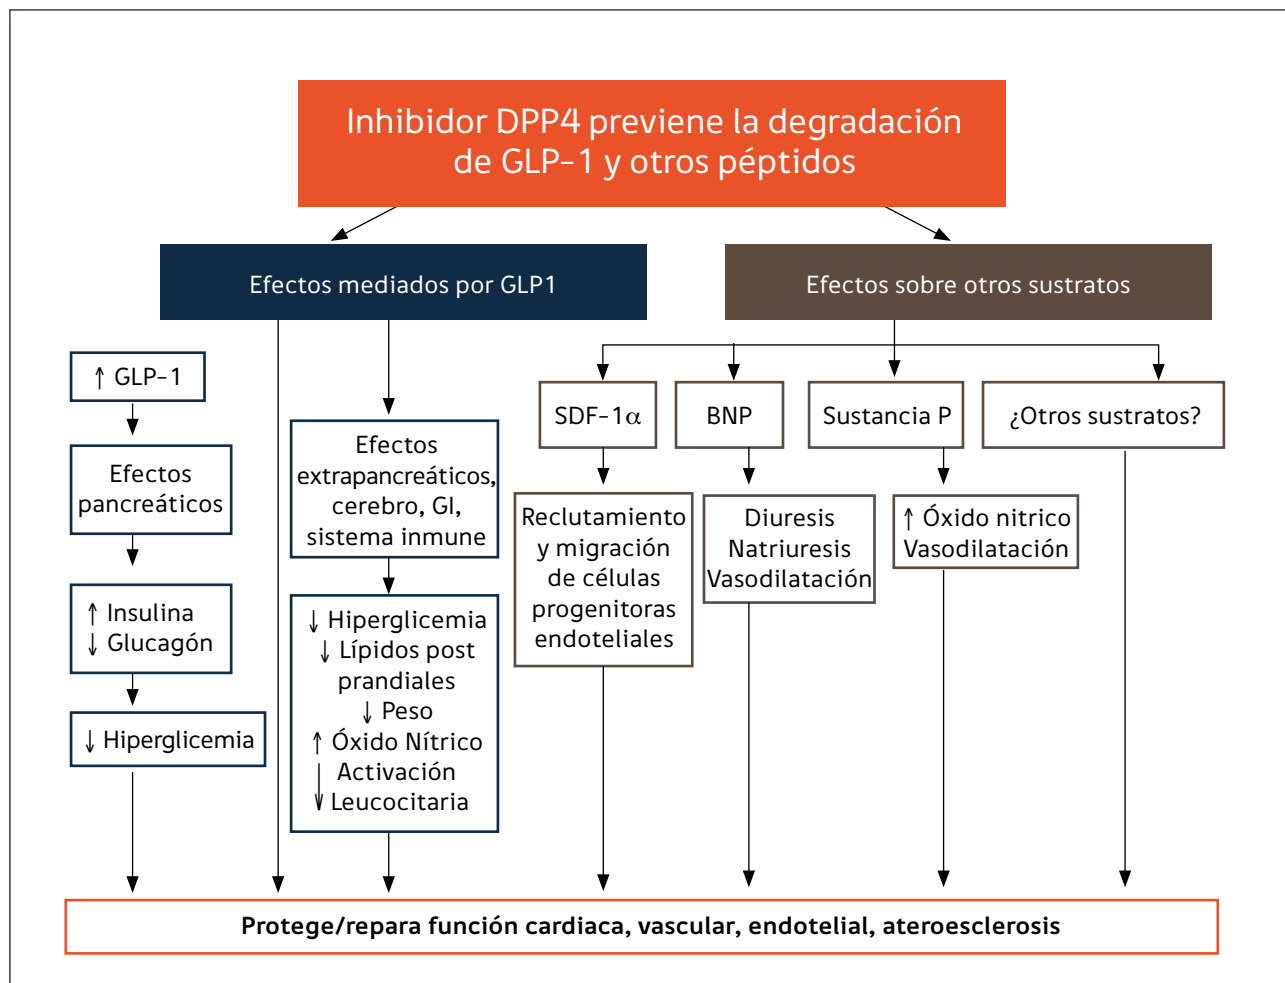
Inhibidor DPP4 previene la degradación de GLP-1 y otros péptidos

Efectos mediados por GLP1

Efectos sobre otros sustratos

↑ GLP-1

Efectos pancreáticos

↑ Insulina
↓ Glucagón

↓ Hiperglicemia

Efectos extrapancreáticos, cerebro, GI, sistema inmune

↓ Hiperglicemia
↓ Lípidos post prandiales
↓ Peso
↑ Óxido Nítrico
↓ Activación Leucocitaria

SDF-1$\alpha$

BNP

Sustancia P

¿Otros sustratos?

Reclutamiento y migración de células progenitoras endoteliales

Diuresis
Natriuresis
Vasodilatación

↑ Óxido nitrico
Vasodilatación

Protege/repara función cardiaca, vascular, endotelial, ateroesclerosis